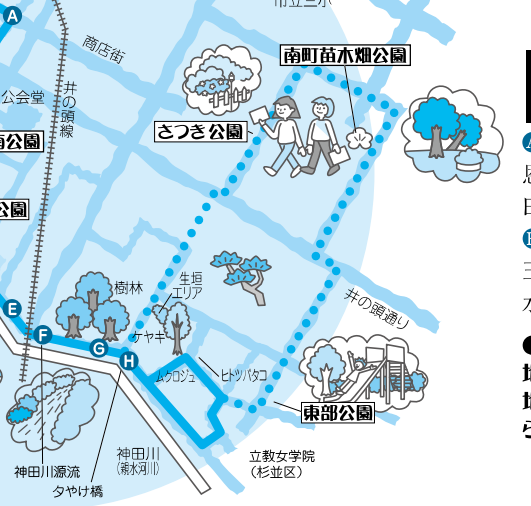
A
市立三小
商店街
井の頭線
公会堂
南公園
公園
南町苗木畑公園
さつき公園
樹林
生垣エリア
ケヤキ
ムクロジュ
ヒトツバタゴ
井の頭通り
東部公園
E
F
G
H
神田川源流
夕やけ橋
神田川（補水河川）
立教女学院（杉並区）